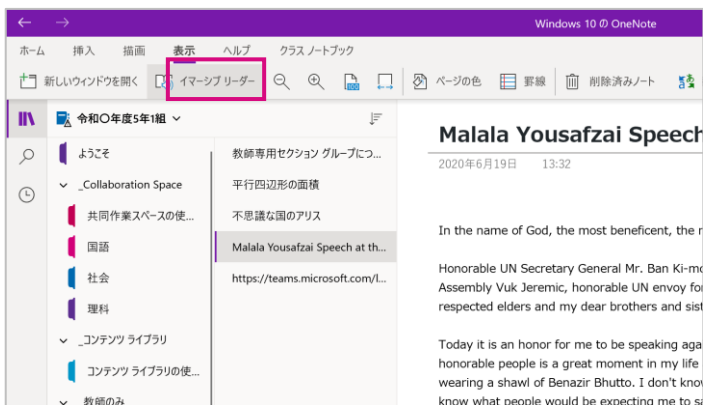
Windows 10 の OneNote

ホーム 挿入 描画 表示 ヘルプ クラス ノートブック

新しいウィンドウを開く イマーシブ リーダー ページの色 罫線 削除済みノート

令和〇年度5年1組

ようこそ

_Collaboration Space

共同作業スペースの使...

国語

社会

理科

_コンテンツ ライブラリ

コンテンツ ライブラリの使...

教師のみ

教師専用セクション グループにつ...

平行四辺形の面積

不思議な国のアリス

Malala Yousafzai Speech at th...

https://teams.microsoft.com/l...

Malala Yousafzai Speech

2020年6月19日 13:32

In the name of God, the most beneficent, the m

Honorable UN Secretary General Mr. Ban Ki-mo Assembly Vuk Jeremic, honorable UN envoy fo respected elders and my dear brothers and sist

Today it is an honor for me to be speaking aga honorable people is a great moment in my life wearing a shawl of Benazir Bhutto. I don't kno know what people would be expecting me to sa